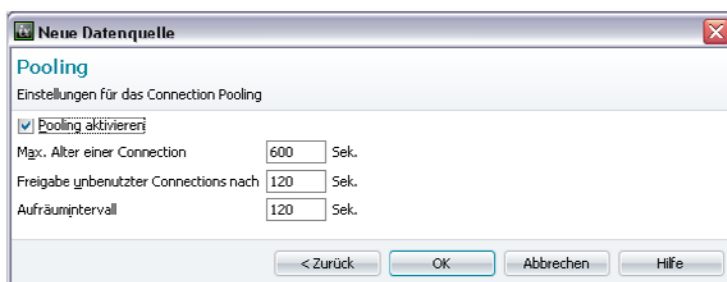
Neue Datenquelle

Pooling

Einstellungen für das Connection Pooling

Pooling aktivieren

Max. Alter einer Connection 600 Sek.

Freigabe unbenutzter Connections nach 120 Sek.

Aufräumintervall 120 Sek.

< Zurück OK Abbrechen Hilfe